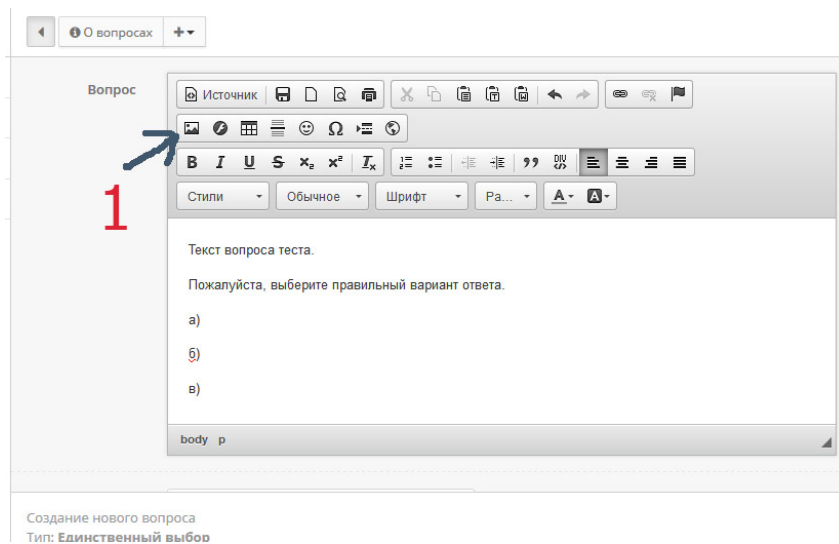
О вопросах

Вопрос

Источник

1

B I U S $x_2$ $x^2$ $I_x$

Стили Обычное Шрифт Ра...

Текст вопроса теста.

Пожалуйста, выберите правильный вариант ответа.

а)

б)

в)

body p

Создание нового вопроса
Тип: Единственный выбор